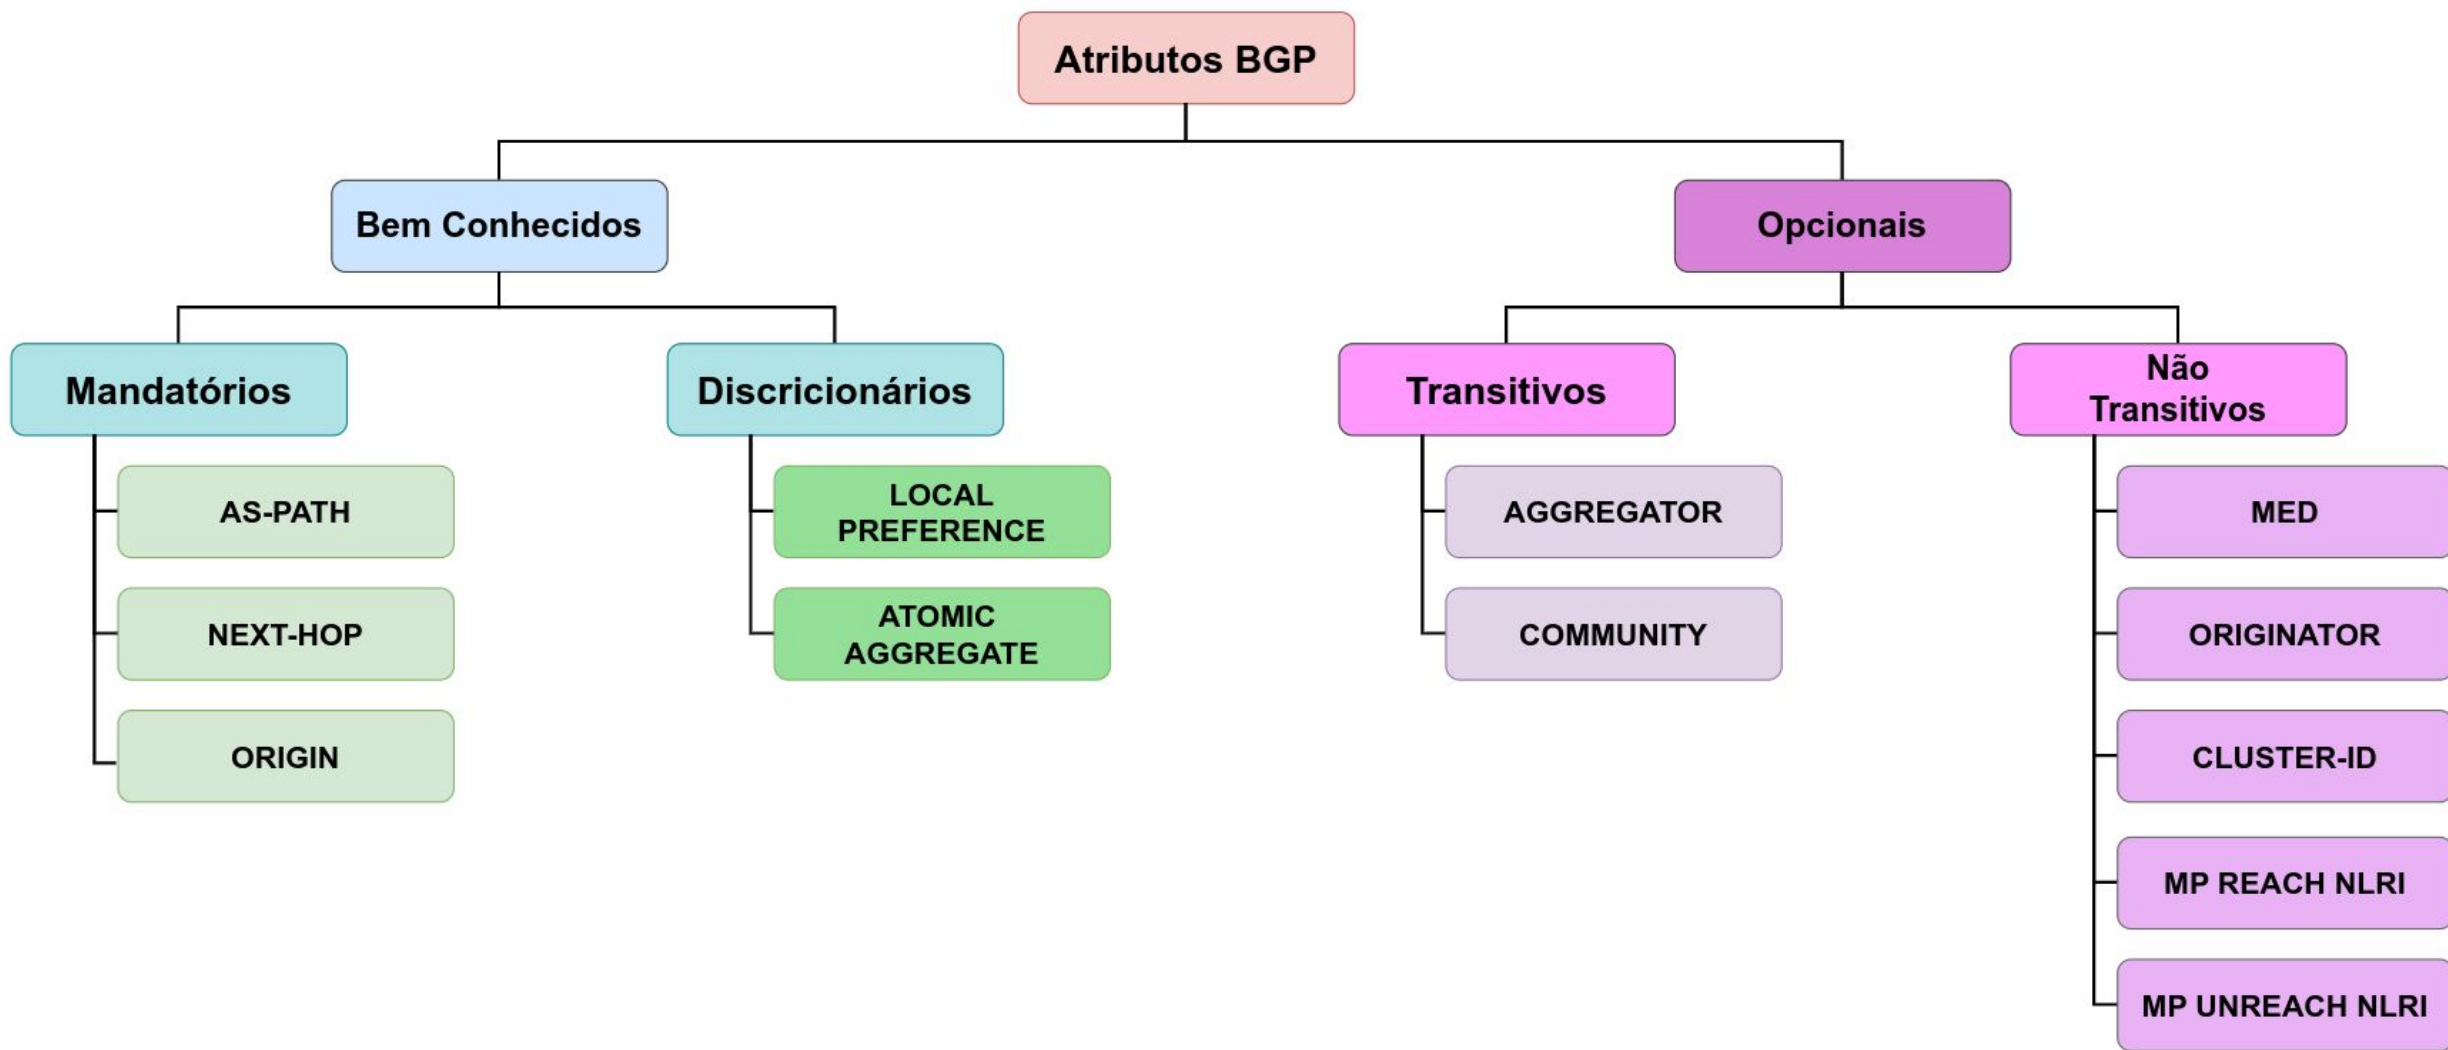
Atributos BGP

Bem Conhecidos

Opcionais

Mandatórios

Discricionários

Transitivos

Não Transitivos

AS-PATH

NEXT-HOP

ORIGIN

LOCAL PREFERENCE

ATOMIC AGGREGATE

AGGREGATOR

COMMUNITY

MED

ORIGINATOR

CLUSTER-ID

MP REACH NLRI

MP UNREACH NLRI